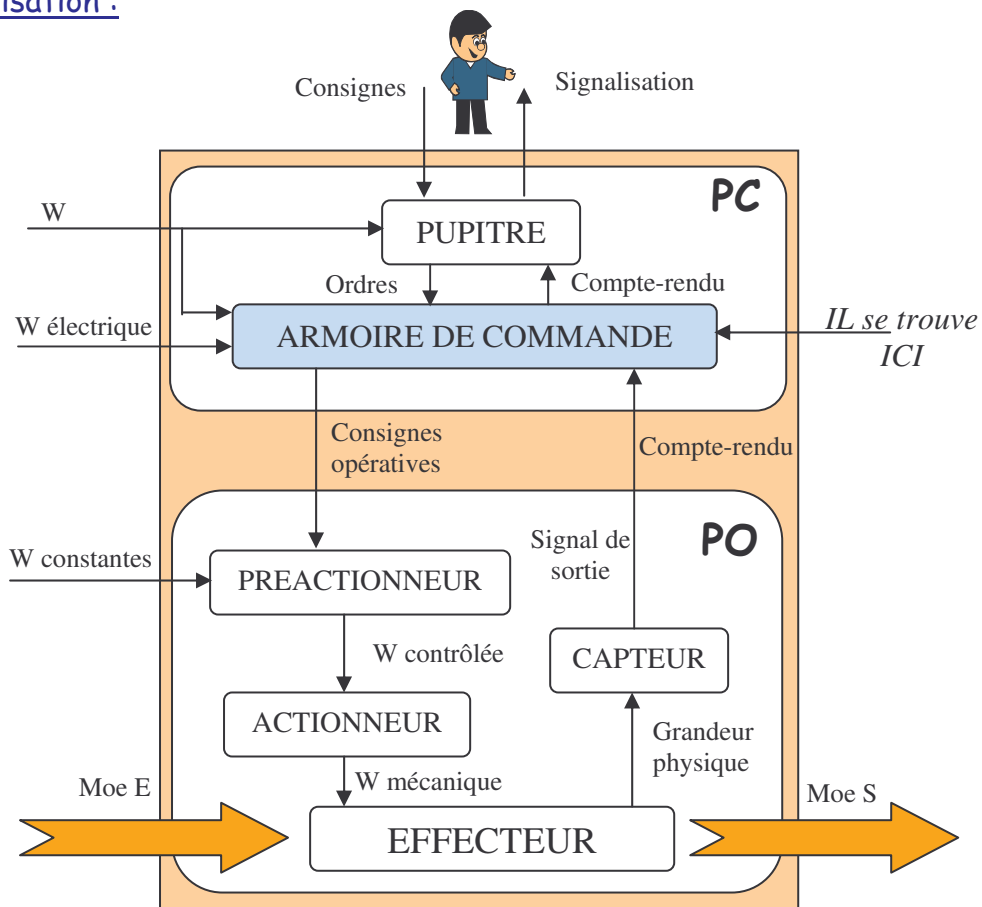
isation :

Consignes

Signalisation

PC

W

PUPITRE

Ordres

Compte-rendu

W électrique

ARMOIRE DE COMMANDE

IL se trouve ICI

Consignes opératives

Compte-rendu

PO

Signal de sortie

W constantes

PREACTIONNEUR

W contrôlée

CAPTEUR

ACTIONNEUR

Grandeur physique

W mécanique

Moe E

Moe S

EFFECTEUR